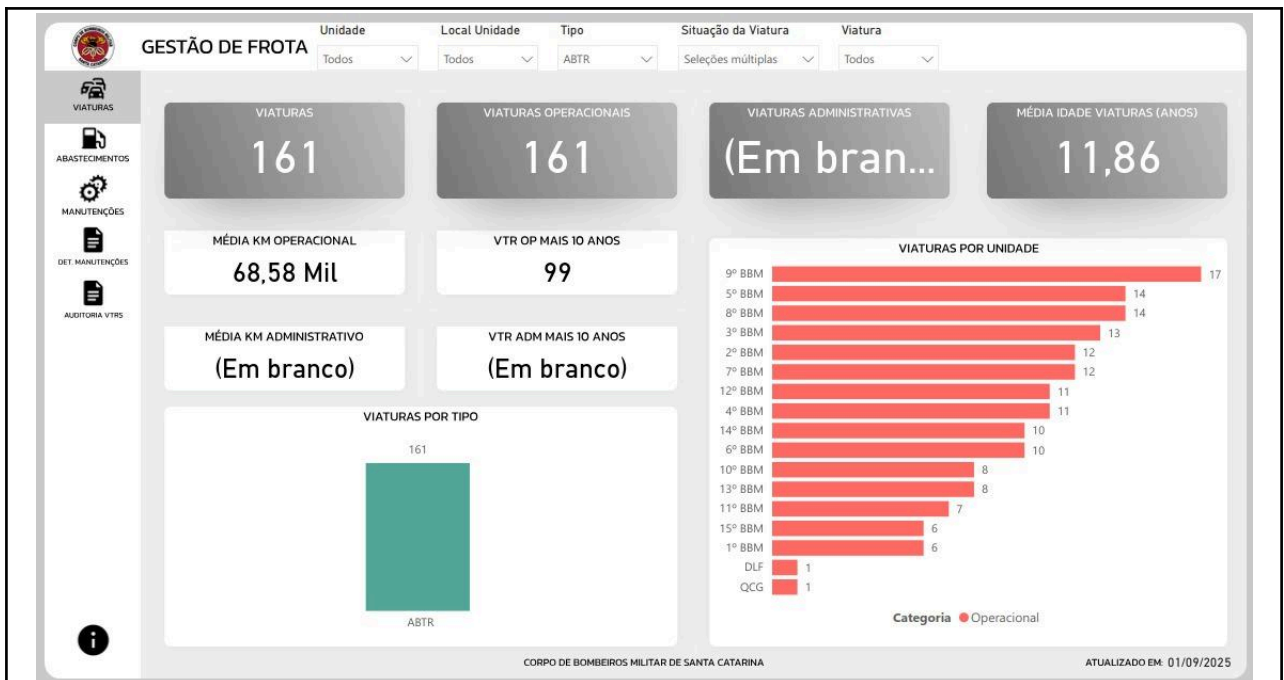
GESTÃO DE FROTA

Unidade
Todos

Local Unidade
Todos

Tipo
ABTR

Situação da Viatura
Seleções múltiplas

Viatura
Todos

VIATURAS
ABASTECIMENTOS
MANUTENÇÕES
DET. MANUTENÇÕES
AUDITORIA VTRS

VIATURAS
161

VIATURAS OPERACIONAIS
161

VIATURAS ADMINISTRATIVAS
(Em bran...

MÉDIA IDADE VIATURAS (ANOS)
11,86

MÉDIA KM OPERACIONAL
68,58 Mil

VTR OP MAIS 10 ANOS
99

MÉDIA KM ADMINISTRATIVO
(Em branco)

VTR ADM MAIS 10 ANOS
(Em branco)

VIATURAS POR TIPO
161
ABTR

VIATURAS POR UNIDADE

| Unidade | Valor |
|---|---|
| 9º BBM | 17 |
| 5º BBM | 14 |
| 8º BBM | 14 |
| 3º BBM | 13 |
| 2º BBM | 12 |
| 7º BBM | 12 |
| 12º BBM | 11 |
| 4º BBM | 11 |
| 14º BBM | 10 |
| 6º BBM | 10 |
| 10º BBM | 8 |
| 13º BBM | 8 |
| 11º BBM | 7 |
| 15º BBM | 6 |
| 1º BBM | 6 |
| DLF | 1 |
| QCG | 1 |

Categoria ● Operacional

CORPO DE BOMBEIROS MILITAR DE SANTA CATARINA

ATUALIZADO EM: 01/09/2025